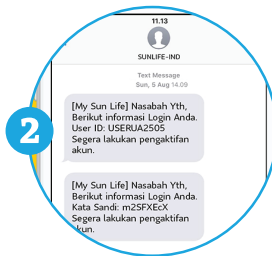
11.13

SUNLIFE-IND

Text Message
Sun, 5 Aug 14.09

2

[My Sun Life] Nasabah Yth, Berikut informasi Login Anda. User ID: USERUA2505
Segera lakukan pengaktifan akun.

[My Sun Life] Nasabah Yth, Berikut informasi Login Anda. Kata Sandi: m2SFXEcX
Segera lakukan pengaktifan akun.